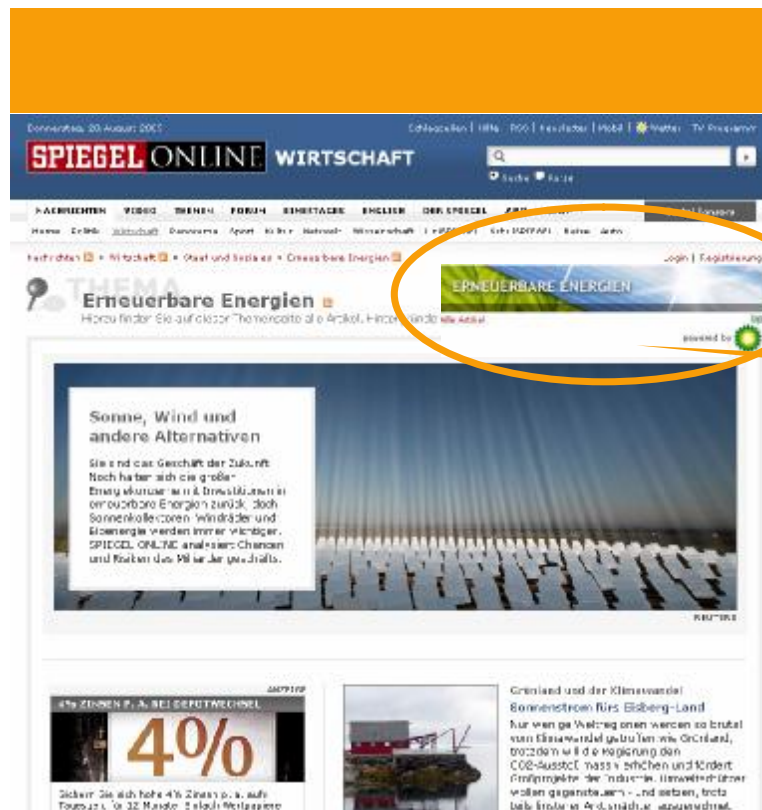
Donnerstag, 20. August 2009

Schlagzeilen | Hilfe | RSS | Newsletter | Mobil | Wetter | TV-Programm

SPIEGEL ONLINE WIRTSCHAFT

Suche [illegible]

NACHRICHTEN VIDEO THEMEN FORUM EINESTAGES ENGLISH DER SPIEGEL

Home Politik Wirtschaft Panorama Sport Kultur Netzwelt Wissenschaft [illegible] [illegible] Reise Auto

Nachrichten > Wirtschaft > Staat und Soziales > Erneuerbare Energien

Login | Registrierung

THEMA

Erneuerbare Energien

Hier finden Sie auf dieser Themenseite alle Artikel, Hintergründe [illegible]

ERNEUERBARE ENERGIEN

powered by

Sonne, Wind und andere Alternativen

Sie sind das Geschäft der Zukunft. Noch halten sich die großen Energiekonzerne mit Investitionen in erneuerbare Energien zurück, doch Sonnenkollektoren, Windräder und Bioenergie werden immer wichtiger. SPIEGEL ONLINE analysiert Chancen und Risiken des Milliardengeschäfts.

REUTERS

ANZEIGE

4% ZINSEN P. A. BEI DEPOTWECHSEL

4%

Sichern Sie sich hohe 4% Zinsen p. a. auf Tagesgeld für 12 Monate. Einfach Wertpapiere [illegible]

Grönland und der Klimawandel

Sonnenstrom fürs Eisberg-Land

Nur wenige Weltregionen werden so brutal vom Klimawandel getroffen wie Grönland, trotzdem will die Regierung den CO2-Ausstoß massiv erhöhen und fördert Großprojekte der Industrie. Umweltschützer wollen gegensteuern - und setzen, trotz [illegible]